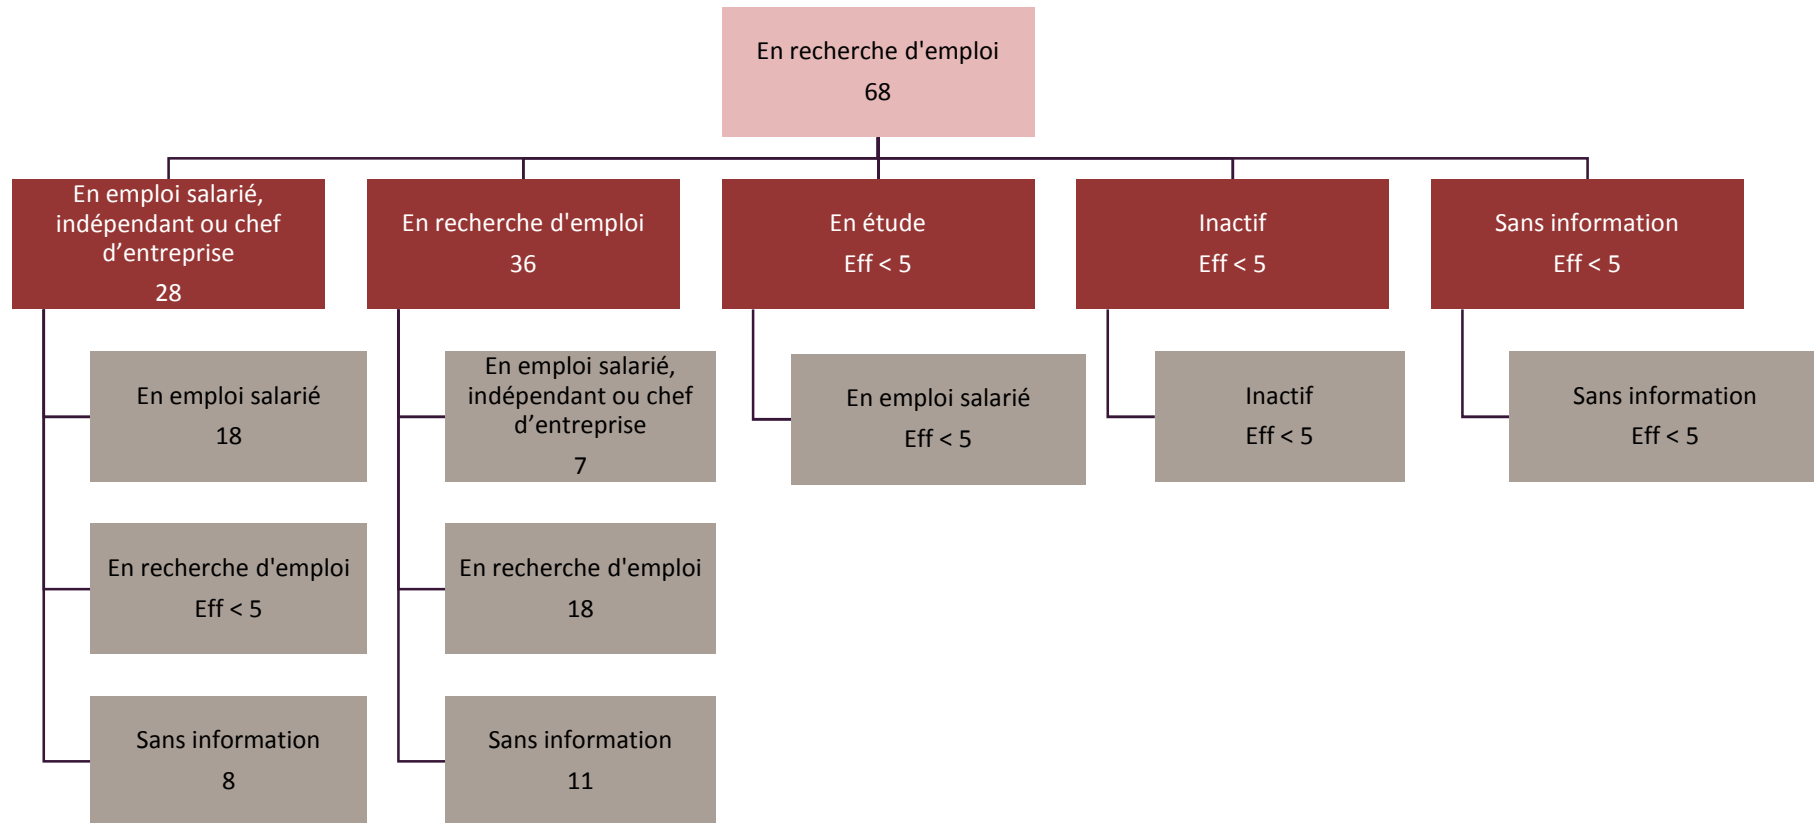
En recherche d'emploi
68

En emploi salarié, indépendant ou chef d’entreprise
28

En recherche d'emploi
36

En étude
Eff < 5

Inactif
Eff < 5

Sans information
Eff < 5

En emploi salarié
18

En recherche d'emploi
Eff < 5

Sans information
8

En emploi salarié, indépendant ou chef d’entreprise
7

En recherche d'emploi
18

Sans information
11

En emploi salarié
Eff < 5

Inactif
Eff < 5

Sans information
Eff < 5